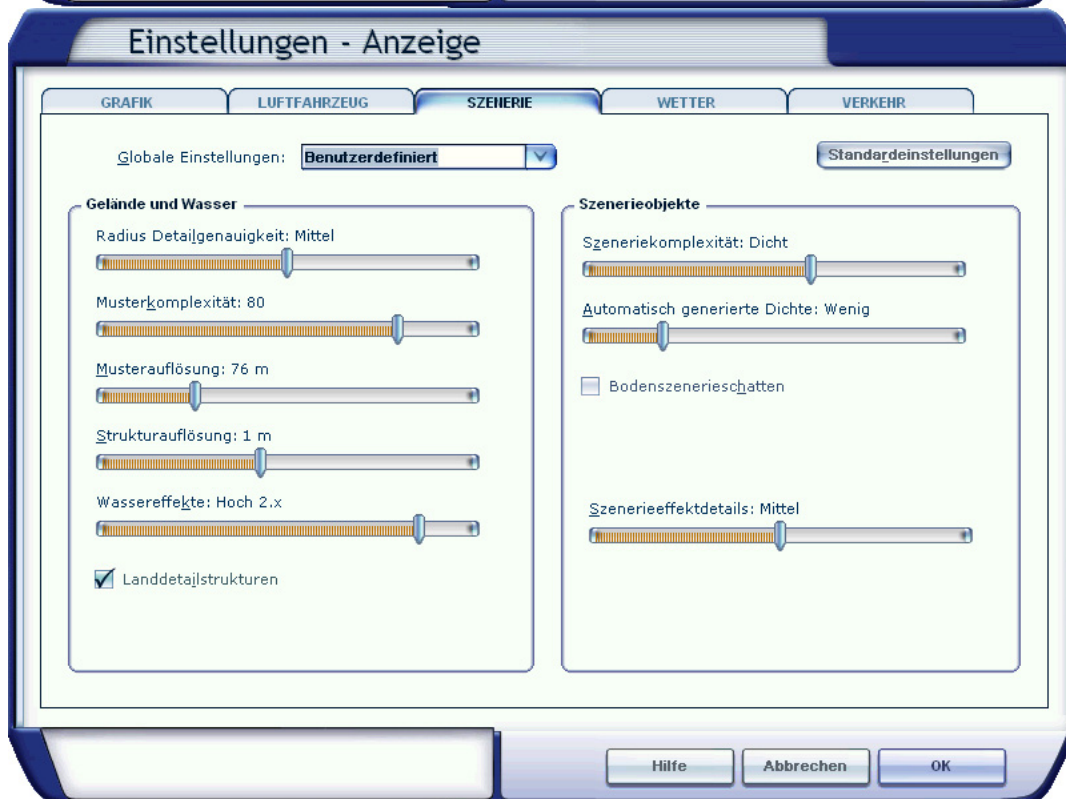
Einstellungen - Anzeige

GRAFIK LUFTFAHRZEUG SZENERIE WETTER VERKEHR

Globale Einstellungen: Benutzerdefiniert

Standardeinstellungen

Gelände und Wasser

Radius Detailgenauigkeit: Mittel

Musterkomplexität: 80

Musterauflösung: 76 m

Strukturauflösung: 1 m

Wassereffekte: Hoch 2.x

Landdetailstrukturen

Szenerieobjekte

Szeneriekomplexität: Dicht

Automatisch generierte Dichte: Wenig

Bodenszenerieschatten

Szenerieeffektdetails: Mittel

Hilfe Abbrechen OK